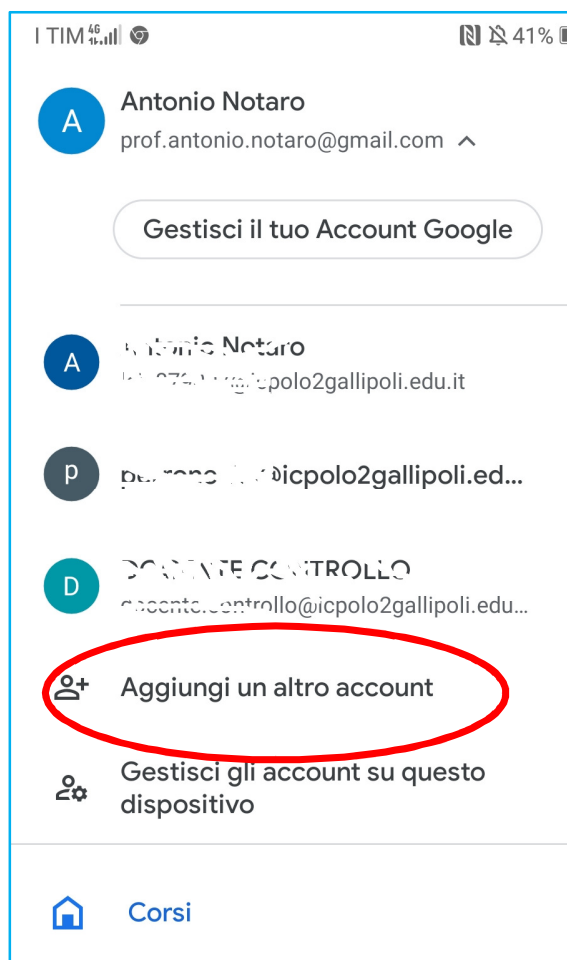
I TIM 4G 41%

A
Antonio Notaro
prof.antonio.notaro@gmail.com

Gestisci il tuo Account Google

A
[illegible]tonio Notaro
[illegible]@icpolo2gallipoli.edu.it

p
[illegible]@icpolo2gallipoli.ed...

D
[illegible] CONTROLLO
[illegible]controllo@icpolo2gallipoli.edu...

Aggiungi un altro account

Gestisci gli account su questo dispositivo

Corsi